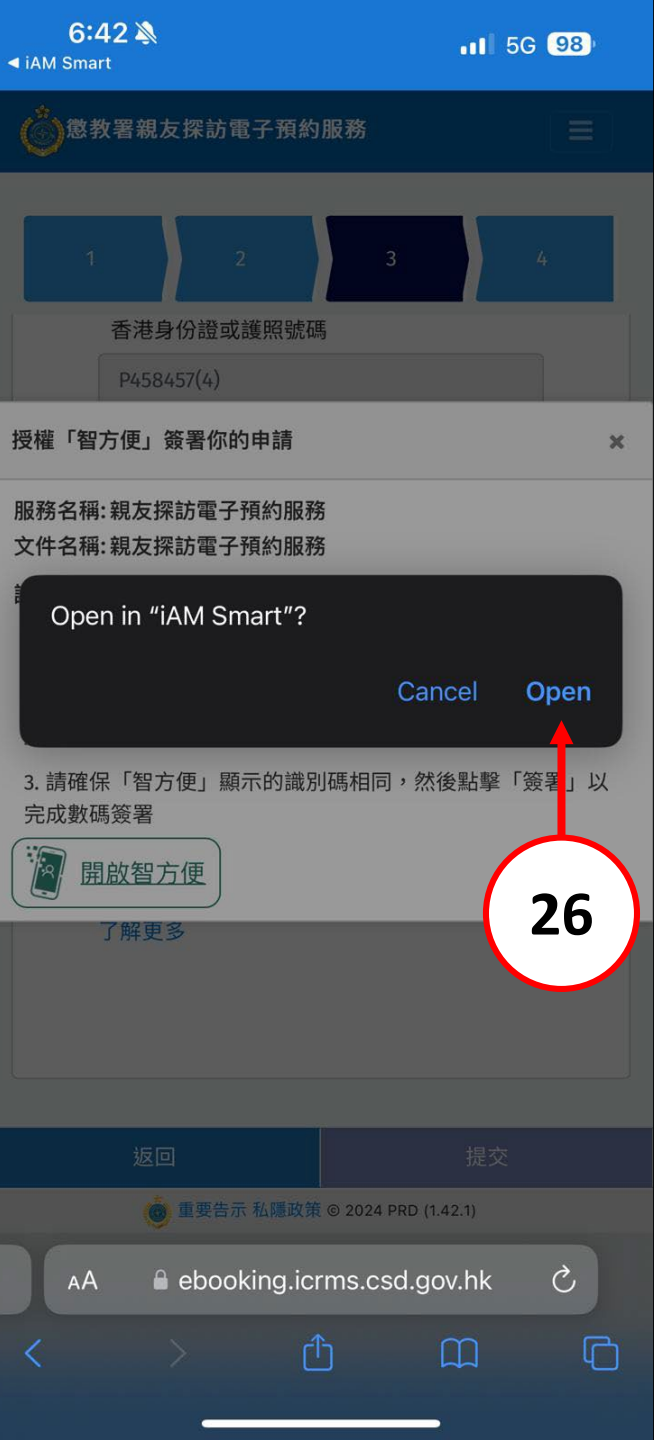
6:42
◀ iAM Smart
5G 98

懲教署親友探訪電子預約服務

1
2
3
4

香港身份證或護照號碼
P458457(4)

授權「智方便」簽署你的申請 ×

服務名稱: 親友探訪電子預約服務
文件名稱: 親友探訪電子預約服務

Open in "iAM Smart"?
Cancel Open

3. 請確保「智方便」顯示的識別碼相同，然後點擊「簽署」以完成數碼簽署

開啟智方便

了解更多

26

返回
提交

重要告示 私隱政策 © 2024 PRD (1.42.1)

AA ebooking.icrms.csd.gov.hk